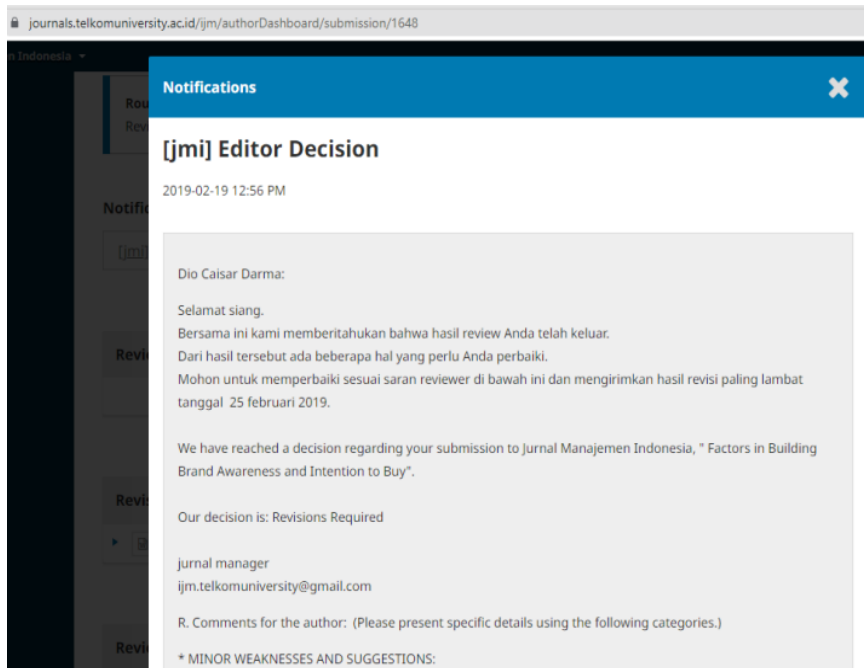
journals.telkomuniversity.ac.id/ijm/authorDashboard/submission/1648

n Indonesia

Rou
Rev

Notifi

[jmi]

Revi

Revis

Revi

Notifications

[jmi] Editor Decision

2019-02-19 12:56 PM

Dio Caisar Darma:

Selamat siang.
Bersama ini kami memberitahukan bahwa hasil review Anda telah keluar.
Dari hasil tersebut ada beberapa hal yang perlu Anda perbaiki.
Mohon untuk memperbaiki sesuai saran reviewer di bawah ini dan mengirimkan hasil revisi paling lambat tanggal 25 februari 2019.

We have reached a decision regarding your submission to Jurnal Manajemen Indonesia, " Factors in Building Brand Awareness and Intention to Buy".

Our decision is: Revisions Required

jurnal manager
ijm.telkomuniversity@gmail.com

R. Comments for the author: (Please present specific details using the following categories.)

* MINOR WEAKNESSES AND SUGGESTIONS: